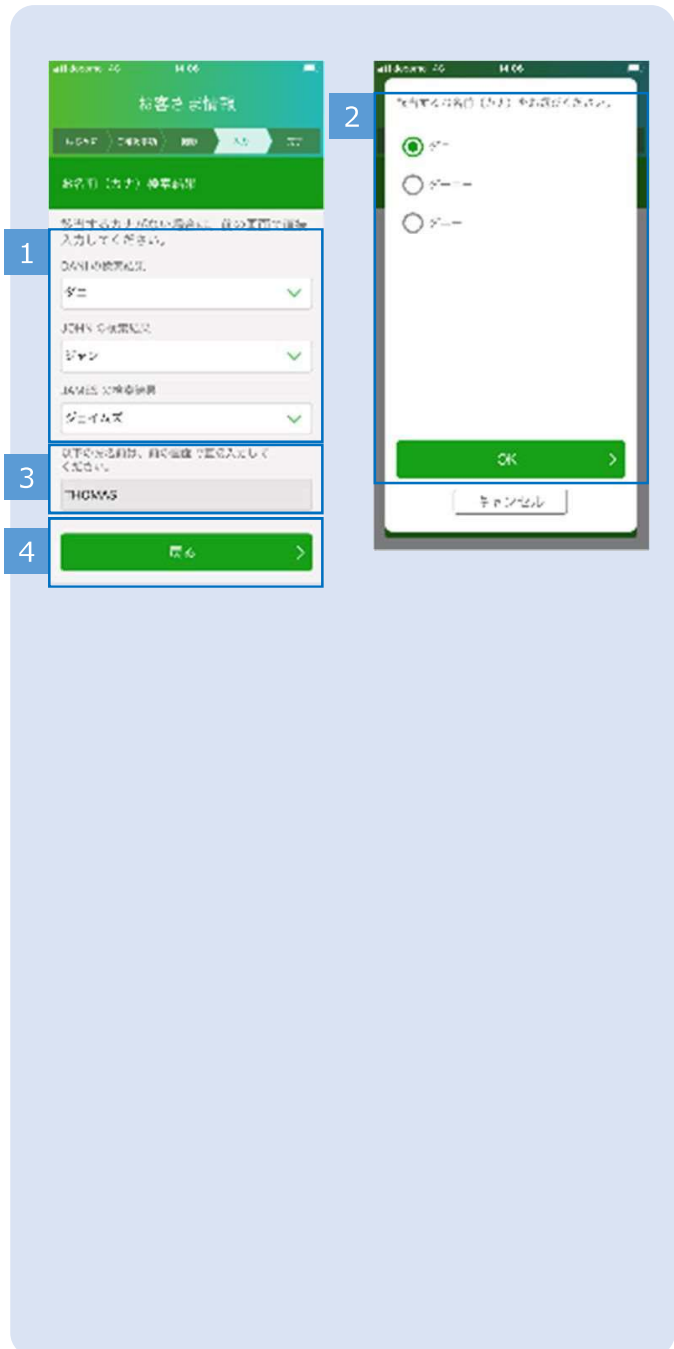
14:06

お客さま情報

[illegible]

お名前（カナ）検索結果

1

該当するカナがない場合は、後の画面で直接入力してください。

DANIの検索結果

ダニ

JOHNの検索結果

ジャン

JAMESの検索結果

ジェイムズ

3

以下のお名前は、後の画面で直接入力してください。

THOMAS

4

次へ

2

14:06

該当するお名前（カナ）をお選びください。

ダー

ダーー

ダー

OK

キャンセル